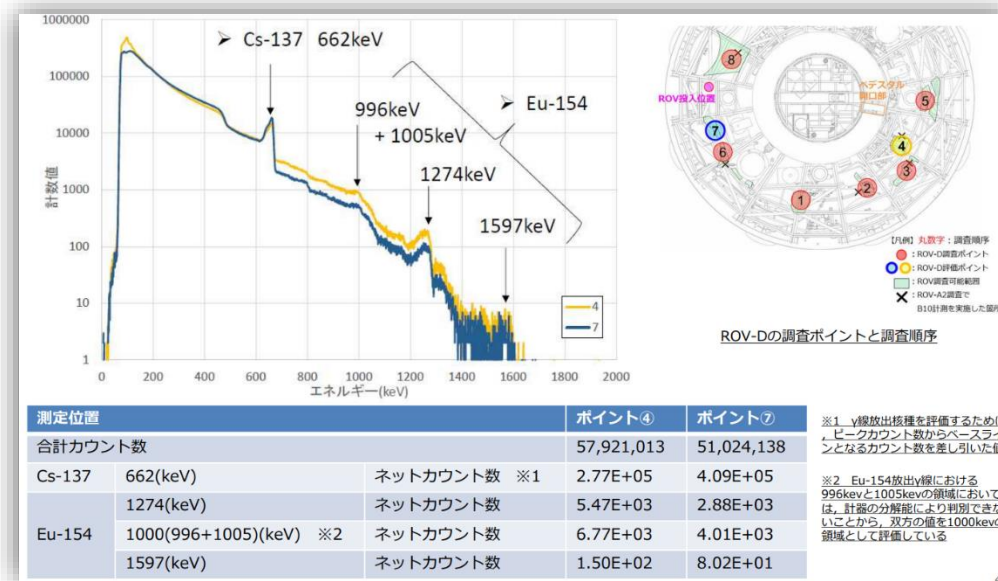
1000000
100000
10000
1000
100
10
1
計数値
0 200 400 600 800 1000 1200 1400 1600 1800 2000
エネルギー(keV)
➢ Cs-137 662keV
996keV
+ 1005keV
➢ Eu-154
1274keV
1597keV
4
7

8
ROV投入位置
ペデスタル開口部
5
7
4
6
3
2
1
【凡例】丸数字：調査順序
：ROV-D調査ポイント
：ROV-D評価ポイント
：ROV調査可能範囲
：ROV-A2調査で B10計測を実施した箇所
ROV-Dの調査ポイントと調査順序

| 測定位置 | | | ポイント④ | ポイント⑦ |
|---|---|---|---|---|
| 合計カウント数 | | | 57,921,013 | 51,024,138 |
| Cs-137 | 662(keV) | ネットカウント数 ※1 | 2.77E+05 | 4.09E+05 |
| Eu-154 | 1274(keV) | ネットカウント数 | 5.47E+03 | 2.88E+03 |
| | 1000(996+1005)(keV) ※2 | ネットカウント数 | 6.77E+03 | 4.01E+03 |
| | 1597(keV) | ネットカウント数 | 1.50E+02 | 8.02E+01 |

※1 γ線放出核種を評価するため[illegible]，ピークカウント数からベースラ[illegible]ンとなるカウント数を差し引いた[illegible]

※2 Eu-154放出γ線における996kevと1005kevの領域において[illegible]は，計器の分解能により判別でき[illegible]いことから，双方の値を1000kev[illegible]領域として評価している